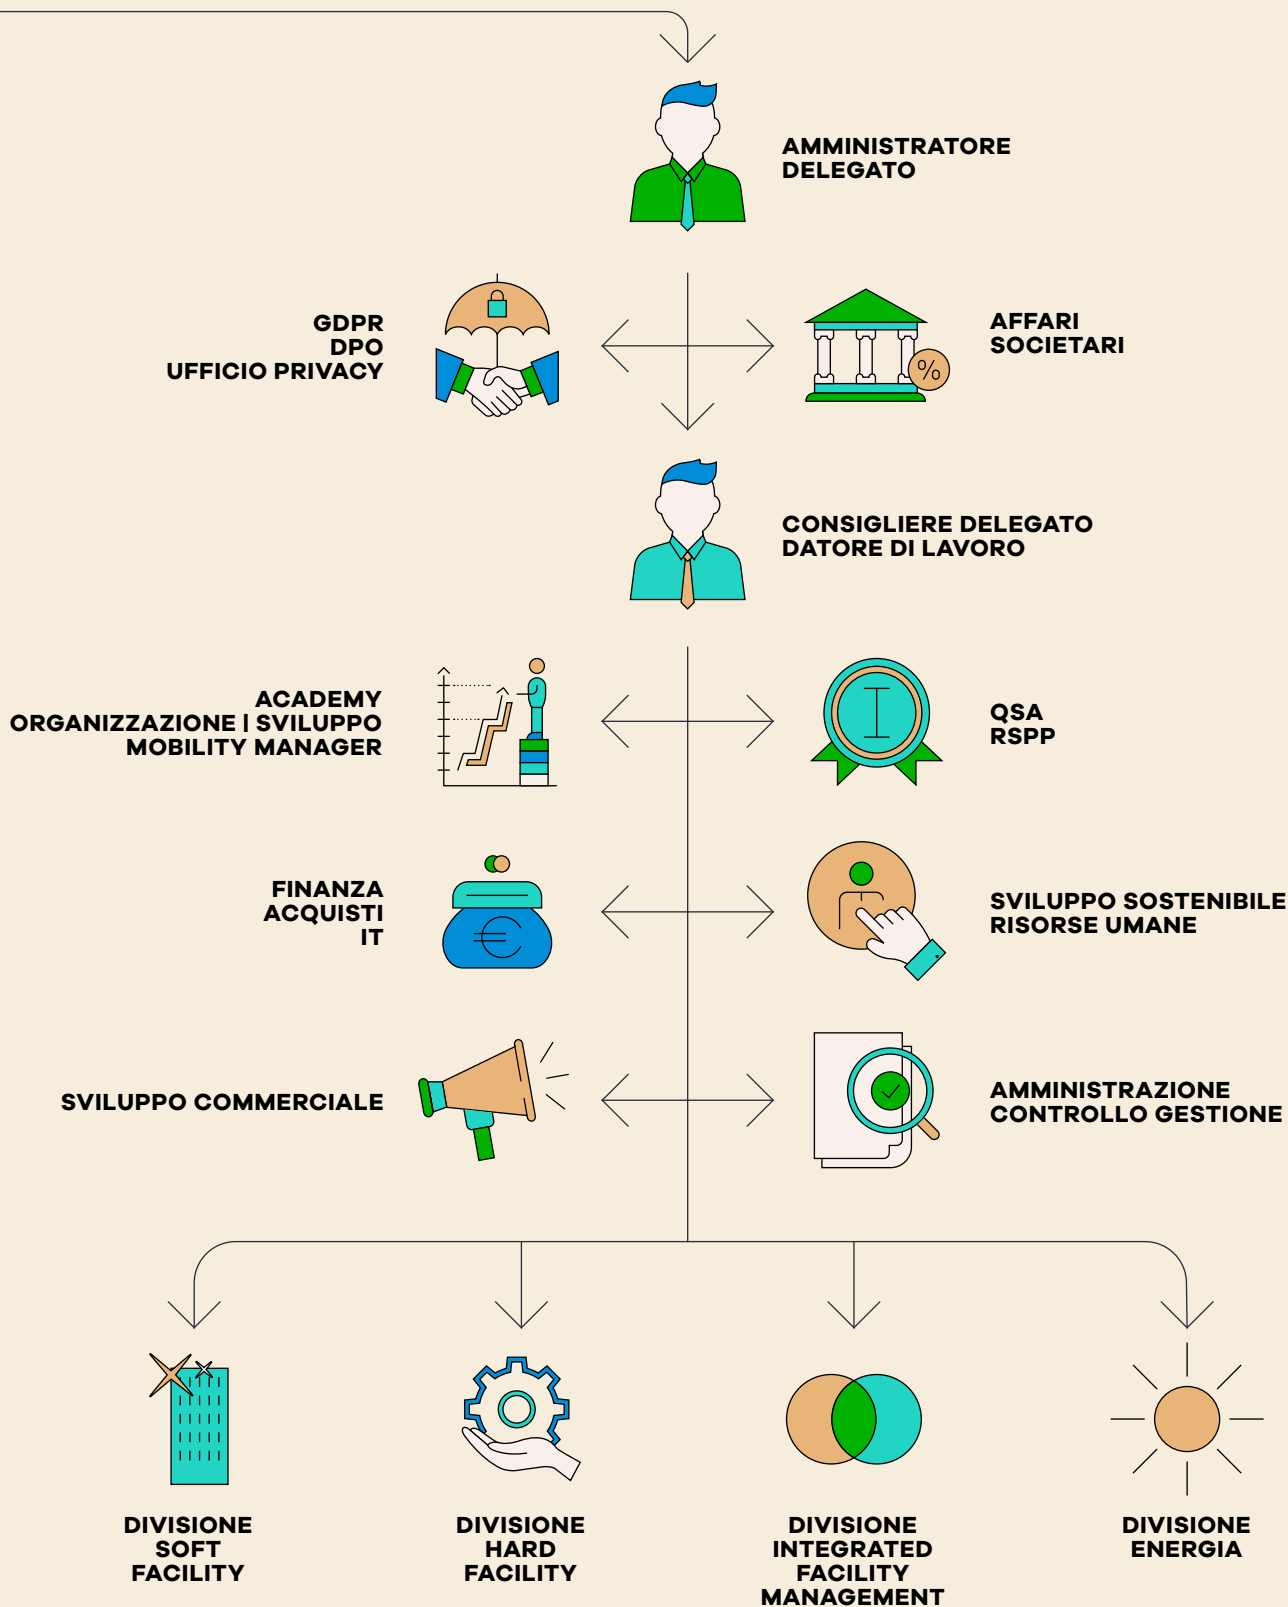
AMMINISTRATORE DELEGATO

GDPR
DPO
UFFICIO PRIVACY

AFFARI SOCIETARI

CONSIGLIERE DELEGATO
DATORE DI LAVORO

ACADEMY
ORGANIZZAZIONE | SVILUPPO
MOBILITY MANAGER

QSA
RSPP

FINANZA
ACQUISTI
IT

SVILUPPO SOSTENIBILE
RISORSE UMANE

SVILUPPO COMMERCIALE

AMMINISTRAZIONE
CONTROLLO GESTIONE

DIVISIONE SOFT FACILITY

DIVISIONE HARD FACILITY

DIVISIONE INTEGRATED FACILITY MANAGEMENT

DIVISIONE ENERGIA